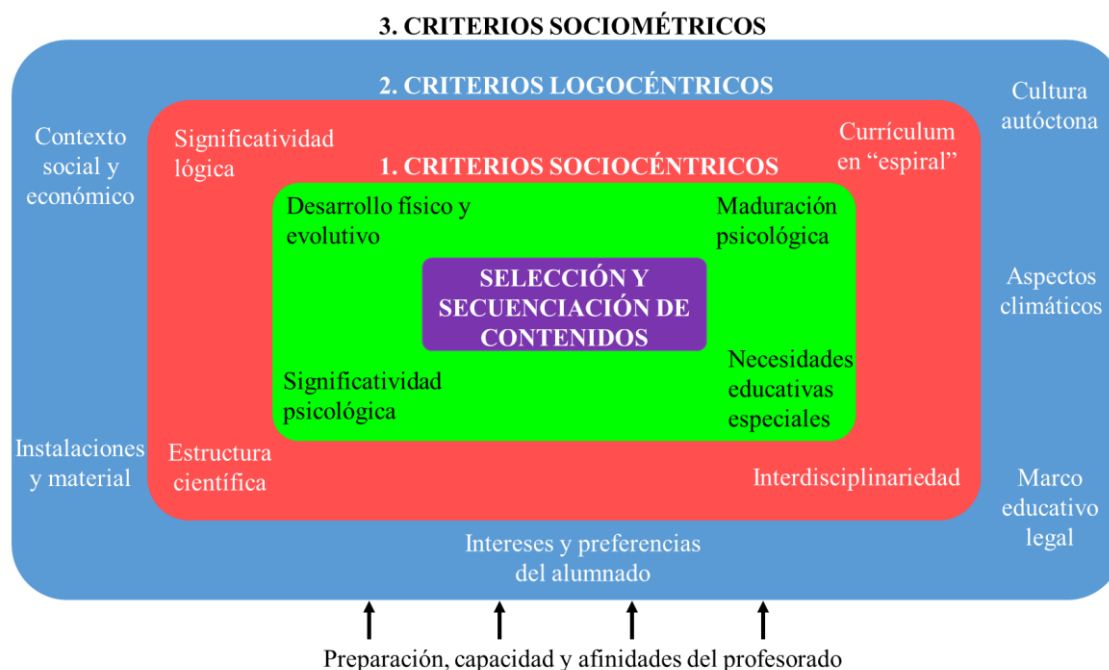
3. CRITERIOS SOCIOMÉTRICOS

2. CRITERIOS LOGOCÉNTRICOS

Contexto social y económico

Cultura autóctona

Significatividad lógica

Currículum en "espiral"

1. CRITERIOS SOCIOCÉNTRICOS

Desarrollo físico y evolutivo

Maduración psicológica

SELECCIÓN Y SECUENCIACIÓN DE CONTENIDOS

Aspectos climáticos

Significatividad psicológica

Necesidades educativas especiales

Instalaciones y material

Estructura científica

Interdisciplinariedad

Marco educativo legal

Intereses y preferencias del alumnado

Preparación, capacidad y afinidades del profesorado